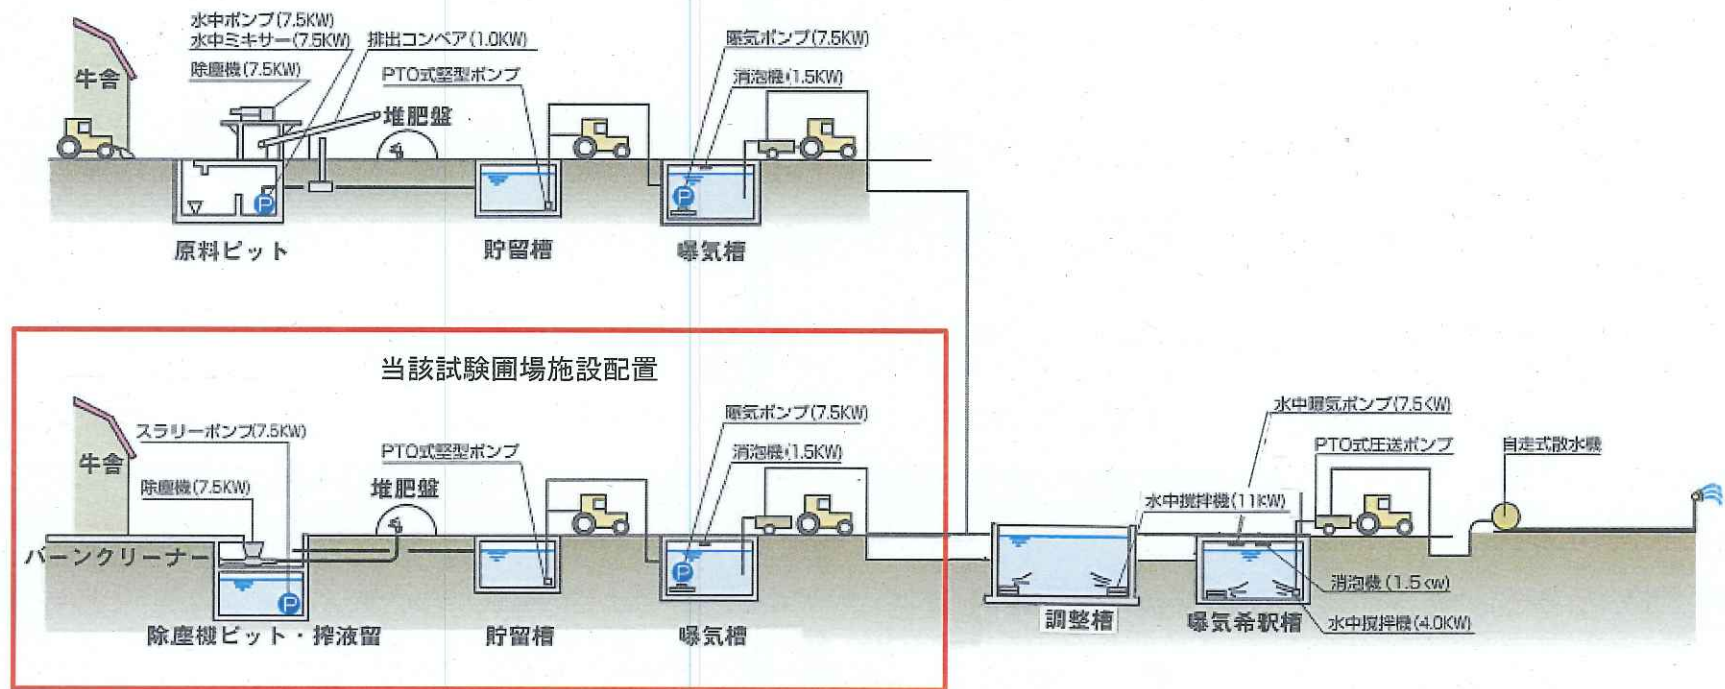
牛舎
水中ポンプ(7.5KW)
水中ミキサー(7.5KW)
排出コンベア(1.0KW)
除塵機(7.5KW)
PTO式竪型ポンプ
堆肥盤
曝気ポンプ(7.5KW)
消泡機(1.5KW)
原料ピット
貯留槽
曝気槽

当該試験圃場施設配置

牛舎
スラリーポンプ(7.5KW)
除塵機(7.5KW)
PTO式竪型ポンプ
堆肥盤
曝気ポンプ(7.5KW)
消泡機(1.5KW)
バーンクリーナー
除塵機ピット・搾液留
貯留槽
曝気槽

水中撹拌機(11KW)
水中曝気ポンプ(7.5KW)
PTO式圧送ポンプ
自走式散水機
消泡機(1.5KW)
水中撹拌機(4.0KW)
調整槽
曝気希釈槽